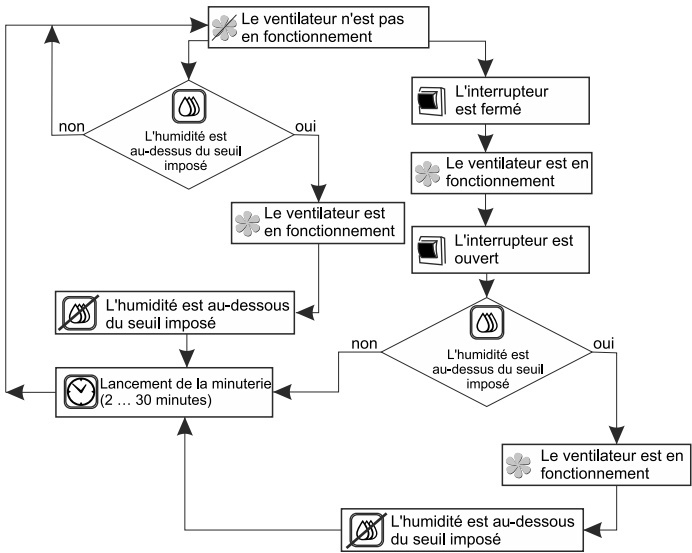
Le ventilateur n'est pas en fonctionnement

L'humidité est au-dessus du seuil imposé

non

oui

L'interrupteur est fermé

Le ventilateur est en fonctionnement

Le ventilateur est en fonctionnement

L'interrupteur est ouvert

L'humidité est au-dessous du seuil imposé

L'humidité est au-dessus du seuil imposé

non

oui

Lancement de la minuterie (2 … 30 minutes)

Le ventilateur est en fonctionnement

L'humidité est au-dessous du seuil imposé